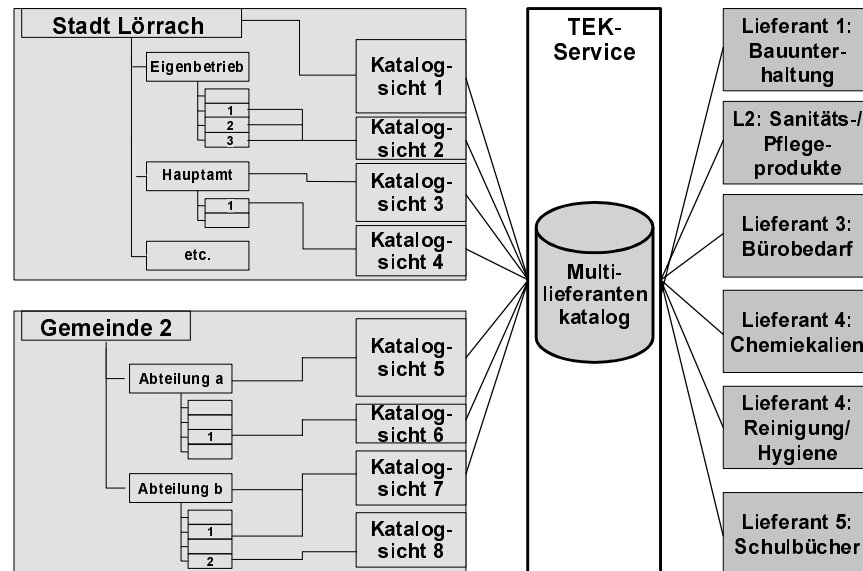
Stadt Lörrach

Eigenbetrieb

1
2
3

Hauptamt

1

etc.

Katalogsicht 1

Katalogsicht 2

Katalogsicht 3

Katalogsicht 4

Gemeinde 2

Abteilung a

1

Abteilung b

1

2

Katalogsicht 5

Katalogsicht 6

Katalogsicht 7

Katalogsicht 8

TEK-Service

Multilieferanten katalog

Lieferant 1: Bauunterhaltung

L2: Sanitäts-/ Pflegeprodukte

Lieferant 3: Bürobedarf

Lieferant 4: Chemiekalien

Lieferant 4: Reinigung/ Hygiene

Lieferant 5: Schulbücher